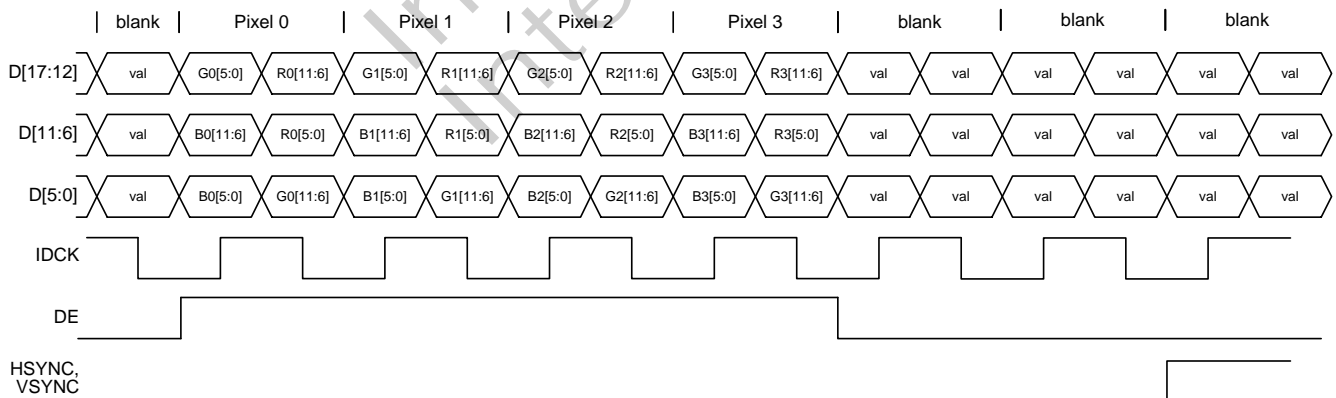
blank | Pixel 0 | Pixel 1 | Pixel 2 | Pixel 3 | blank | blank | blank

D[17:12] val G0[5:0] R0[11:6] G1[5:0] R1[11:6] G2[5:0] R2[11:6] G3[5:0] R3[11:6] val val val val val val

D[11:6] val B0[11:6] R0[5:0] B1[11:6] R1[5:0] B2[11:6] R2[5:0] B3[11:6] R3[5:0] val val val val val val

D[5:0] val B0[5:0] G0[11:6] B1[5:0] G1[11:6] B2[5:0] G2[11:6] B3[5:0] G3[11:6] val val val val val val

IDCK

DE

HSYNC, VSYNC